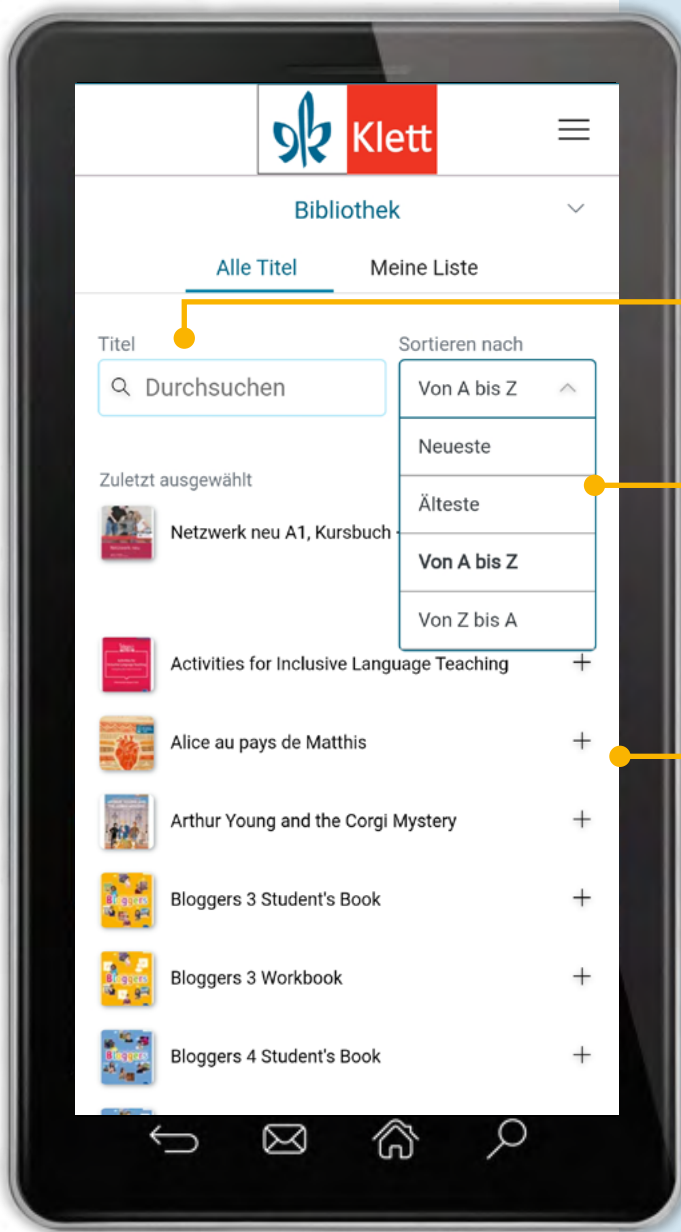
Klett

Bibliothek

Alle Titel Meine Liste

Titel

Durchsuchen

Sortieren nach

Von A bis Z

Neueste

Älteste

**Von A bis Z**

Von Z bis A

Zuletzt ausgewählt

Netzwerk neu A1, Kursbuch

Activities for Inclusive Language Teaching +

Alice au pays de Matthis +

Arthur Young and the Corgi Mystery +

Bloggers 3 Student's Book +

Bloggers 3 Workbook +

Bloggers 4 Student's Book +